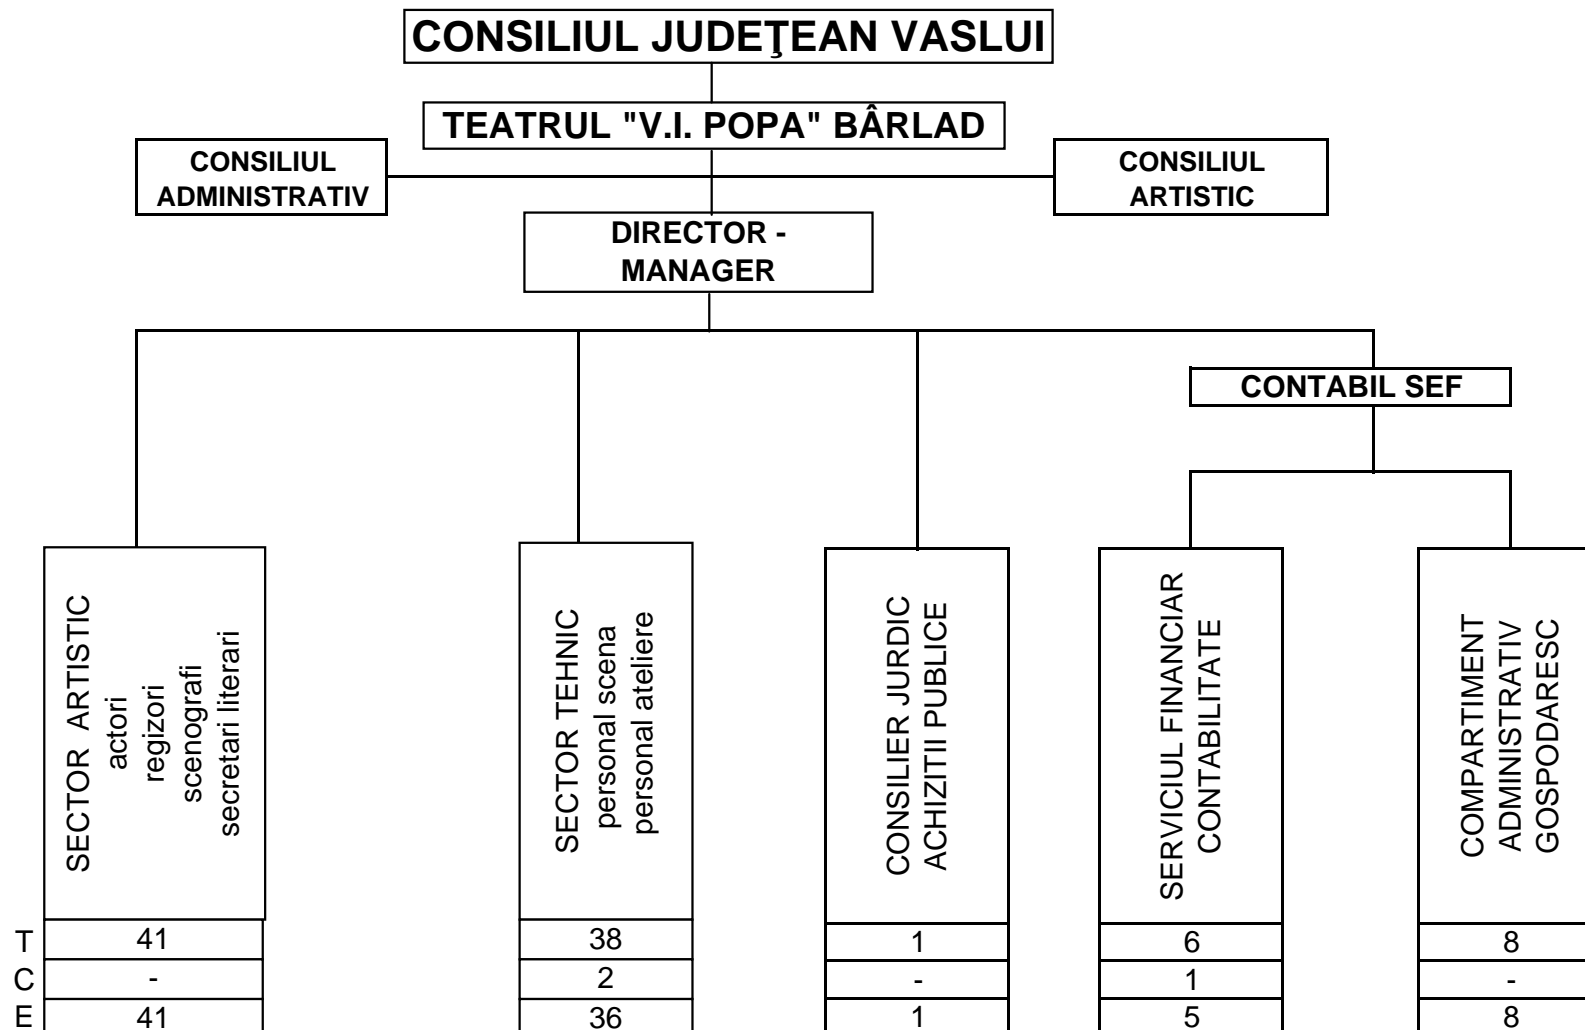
CONSILIUL JUDEŢEAN VASLUI

TEATRUL "V.I. POPA" BÂRLAD

CONSILIUL ADMINISTRATIV

CONSILIUL ARTISTIC

DIRECTOR - MANAGER

CONTABIL SEF

SECTOR ARTISTIC
actori
regizori
scenografi
secretari literari

SECTOR TEHNIC
personal scena
personal ateliere

CONSILIER JURDIC
ACHIZITII PUBLICE

SERVICIUL FINANCIAR
CONTABILITATE

COMPARTIMENT
ADMINISTRATIV
GOSPODARESC

| | SECTOR ARTISTIC | SECTOR TEHNIC | CONSILIER JURDIC | SERVICIUL FINANCIAR | COMPARTIMENT |
|---|---|---|---|---|---|
| T | 41 | 38 | 1 | 6 | 8 |
| C | - | 2 | - | 1 | - |
| E | 41 | 36 | 1 | 5 | 8 |